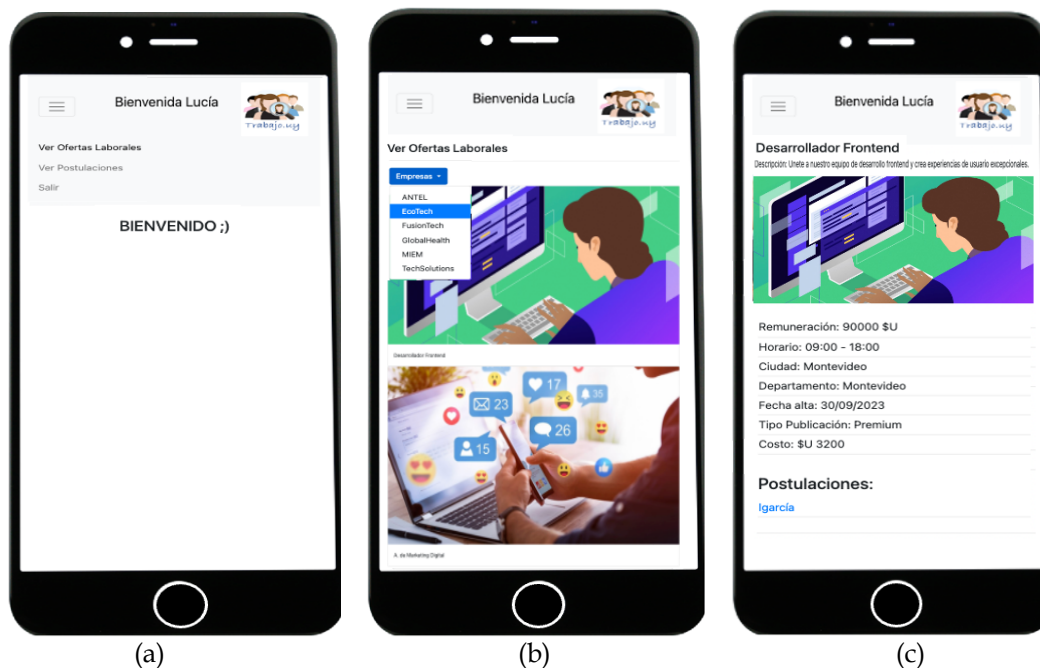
Bienvenida Lucía

Trabajo.uy

Ver Ofertas Laborales

Ver Postulaciones

Salir

BIENVENIDO ;)

(a)

Bienvenida Lucía

Trabajo.uy

Ver Ofertas Laborales

Empresas

ANTEL

EcoTech

FusionTech

GlobalHealth

MIEM

TechSolutions

Desarrollador frontend

17

23

35

15

26

A. de Marketing Digital

(b)

Bienvenida Lucía

Trabajo.uy

Desarrollador Frontend

Descripción: Unete a nuestro equipo de desarrollo frontend y crea experiencias de usuario excepcionales.

Remuneración: 90000 $U

Horario: 09:00 - 18:00

Ciudad: Montevideo

Departamento: Montevideo

Fecha alta: 30/09/2023

Tipo Publicación: Premium

Costo: $U 3200

Postulaciones:

lgarcía

(c)